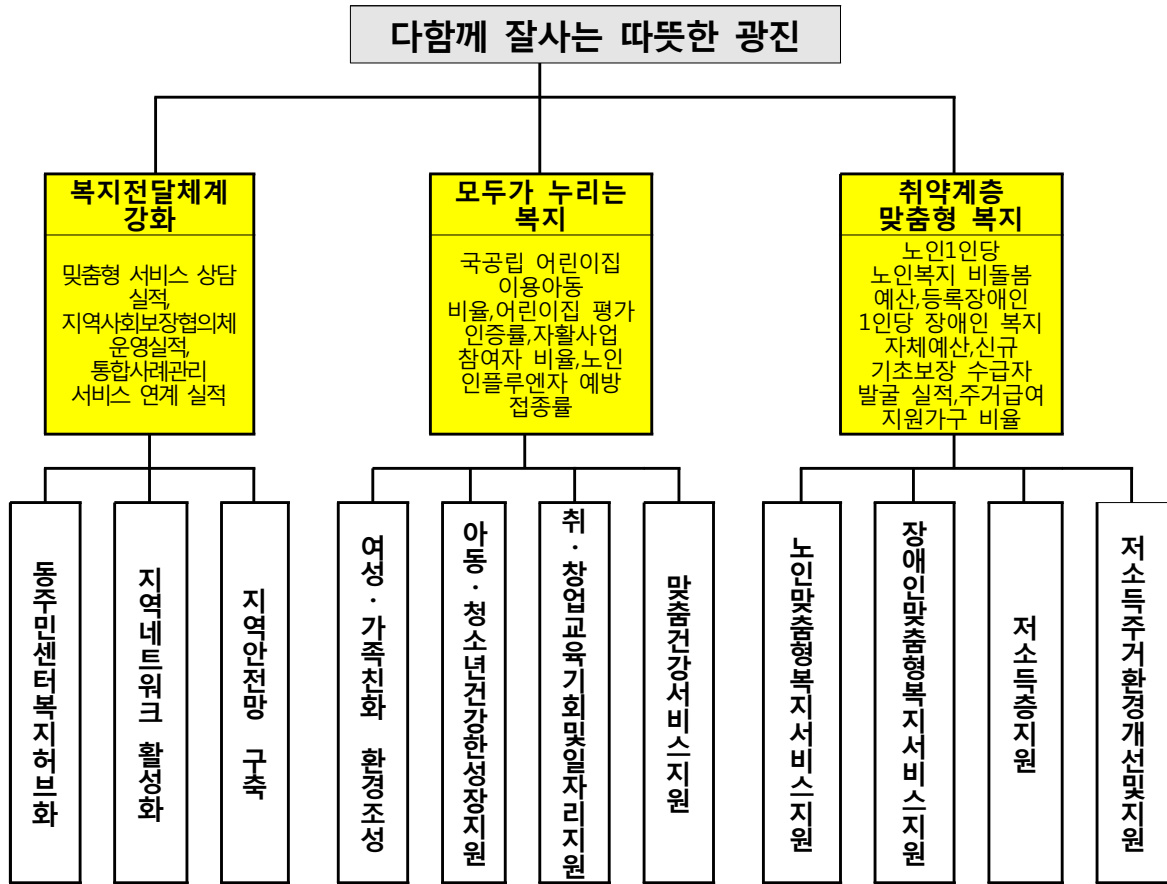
다함께 잘사는 따뜻한 광진

복지전달체계 강화

밎춤형 서비스 상담 실적, 지역사회보장협의체 운영실적, 통합사례관리 서비스 연계 실적

모두가 누리는 복지

국공립 어린이집 이용아동 비율,어린이집 평가 인증률,자활사업 참여자 비율,노인 인플루엔자 예방 접종률

취약계층 맞춤형 복지

노인1인당 노인복지 비돌봄 예산,등록장애인 1인당 장애인 복지 자체예산,신규 기초보장 수급자 발굴 실적,주거급여 지원가구 비율

동주민센터복지허브화

지역네트워크 활성화

지역안전망 구축

여성·가족친화 환경조성

아동·청소년건강한성장지원

취·창업교육기회및일자리지원

맞춤건강서비스지원

노인맞춤형복지서비스지원

장애인맞춤형복지서비스지원

저소득층지원

저소득주거환경개선및지원